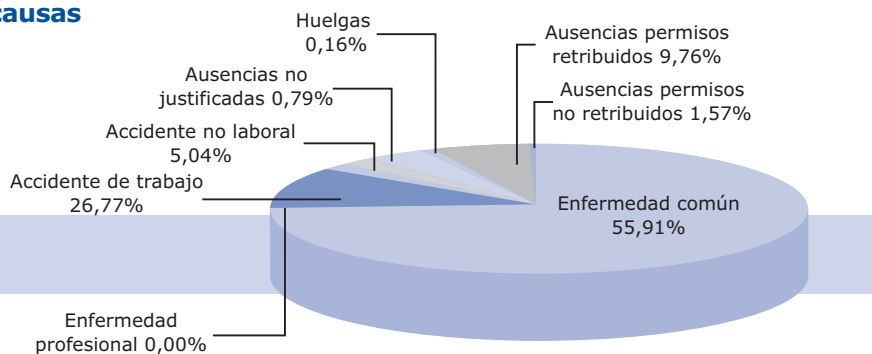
causas

Huelgas 0,16%

Ausencias permisos retribuidos 9,76%

Ausencias no justificadas 0,79%

Ausencias permisos no retribuidos 1,57%

Accidente no laboral 5,04%

Accidente de trabajo 26,77%

Enfermedad común 55,91%

Enfermedad profesional 0,00%